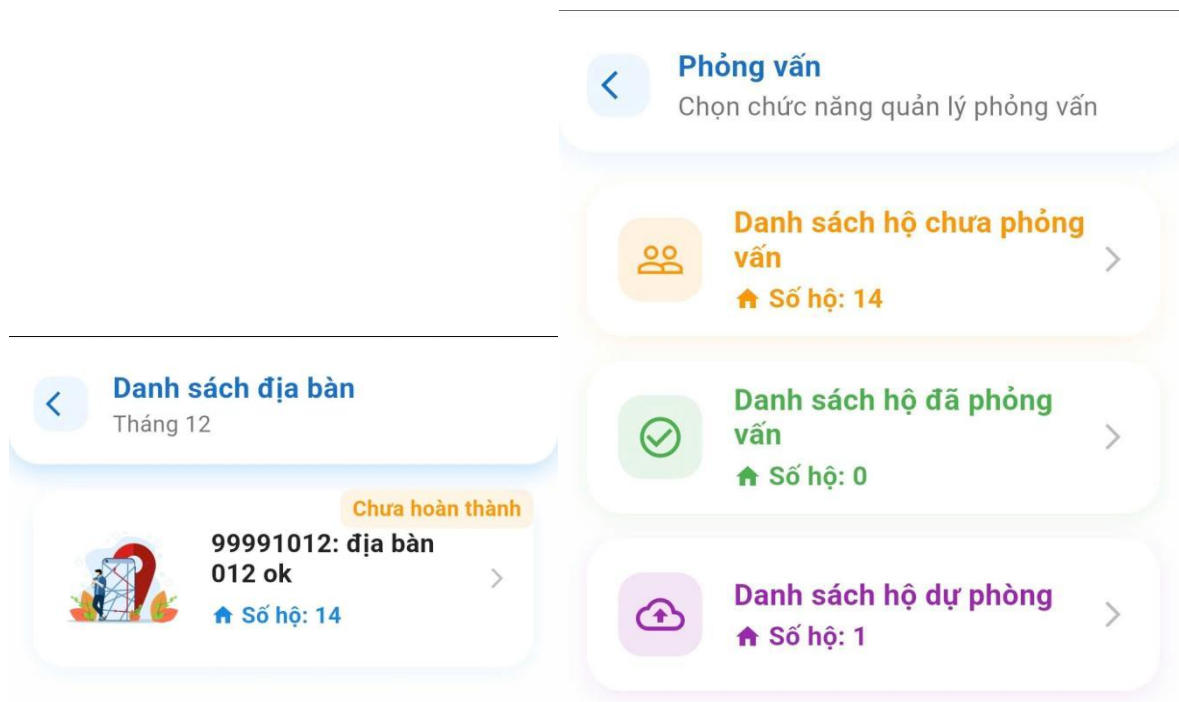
Danh sách địa bàn
Tháng 12

Chưa hoàn thành
99991012: địa bàn 012 ok
Số hộ: 14

Phỏng vấn
Chọn chức năng quản lý phỏng vấn

Danh sách hộ chưa phỏng vấn
Số hộ: 14

Danh sách hộ đã phỏng vấn
Số hộ: 0

Danh sách hộ dự phòng
Số hộ: 1